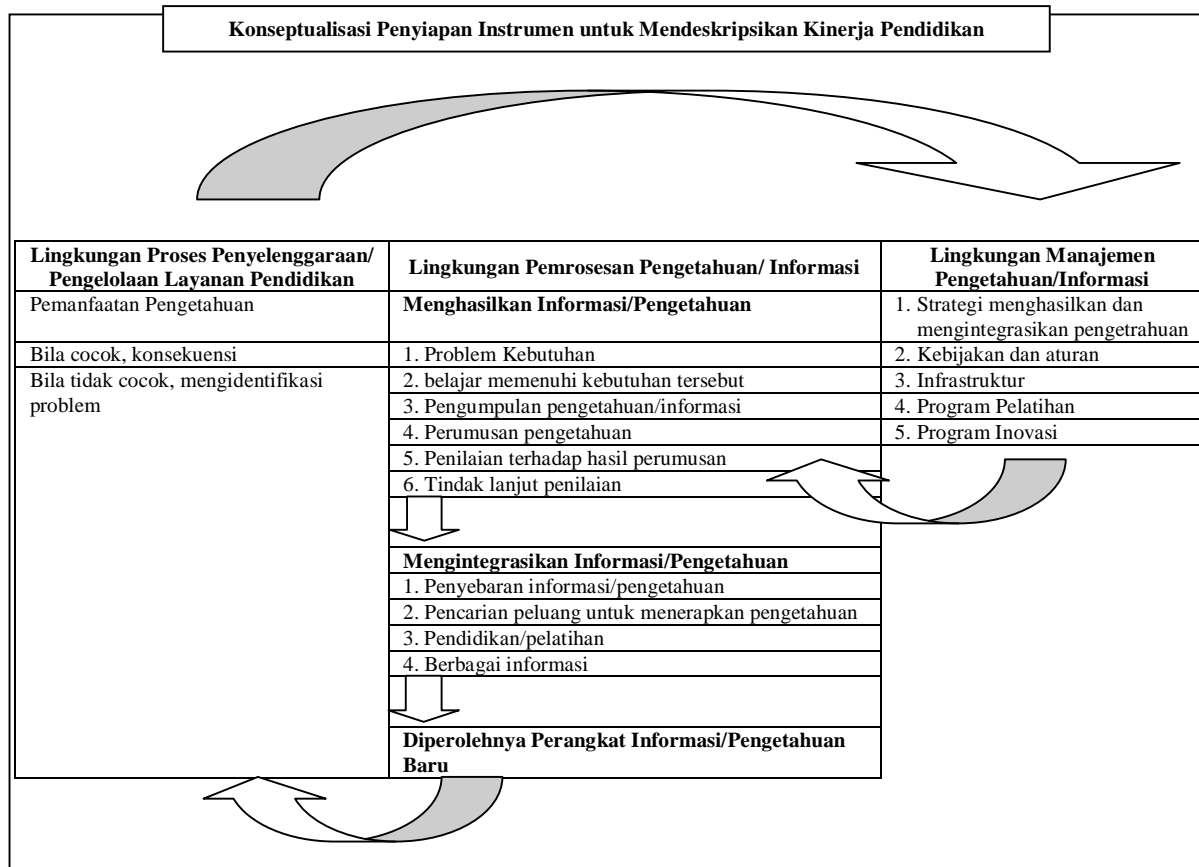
Konseptualisasi Penyiapan Instrumen untuk Mendeskripsikan Kinerja Pendidikan

| Lingkungan Proses Penyelenggaraan/ Pengelolaan Layanan Pendidikan | Lingkungan Pemrosesan Pengetahuan/ Informasi | Lingkungan Manajemen Pengetahuan/Informasi |
|---|---|---|
| Pemanfaatan Pengetahuan | Menghasilkan Informasi/Pengetahuan | 1. Strategi menghasilkan dan mengintegrasikan pengetrahuan |
| Bila cocok, konsekuensi | 1. Problem Kebutuhan | 2. Kebijakan dan aturan |
| Bila tidak cocok, mengidentifikasi problem | 2. belajar memenuhi kebutuhan tersebut | 3. Infrastruktur |
| | 3. Pengumpulan pengetahuan/informasi | 4. Program Pelatihan |
| | 4. Perumusan pengetahuan | 5. Program Inovasi |
| | 5. Penilaian terhadap hasil perumusan | |
| | 6. Tindak lanjut penilaian | |
| | Mengintegrasikan Informasi/Pengetahuan | |
| | 1. Penyebaran informasi/pengetahuan | |
| | 2. Pencarian peluang untuk menerapkan pengetahuan | |
| | 3. Pendidikan/pelatihan | |
| | 4. Berbagai informasi | |
| | Diperolehnya Perangkat Informasi/Pengetahuan Baru | |